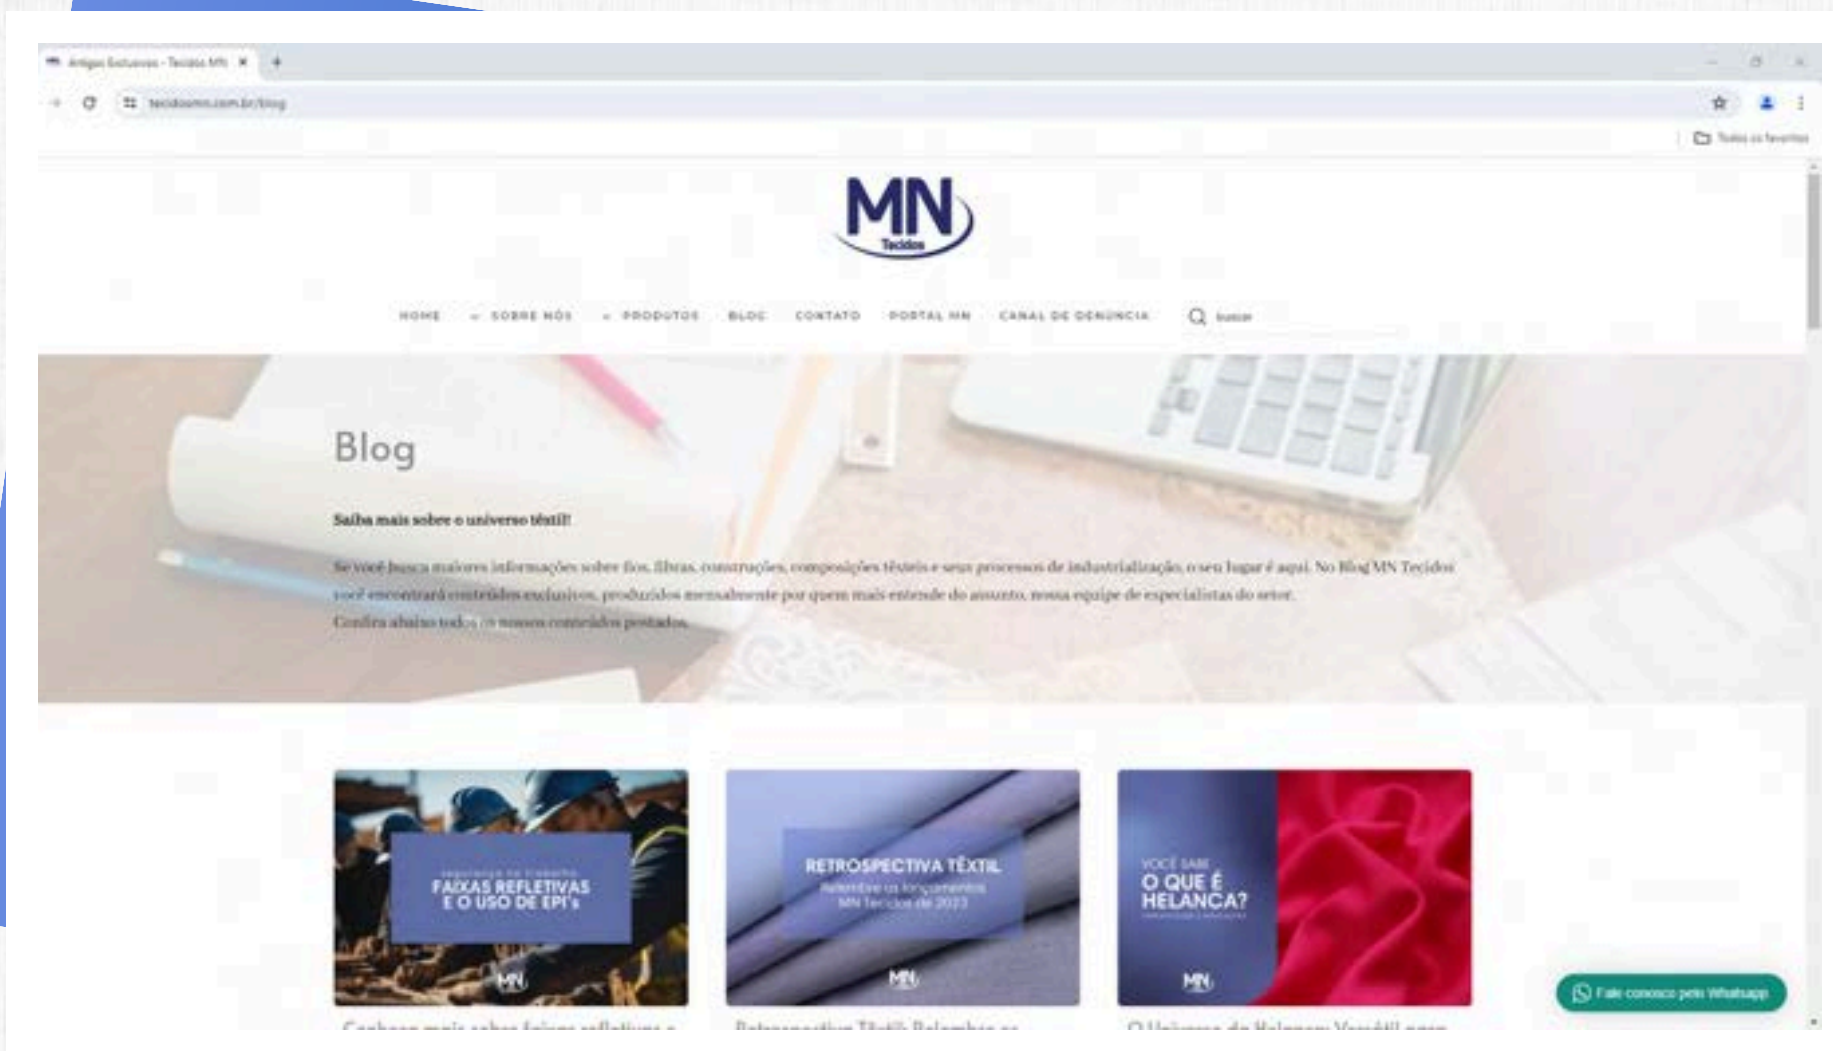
Artigos Exclusivos - Tecidos MN ×

tecidosmn.com.br/blog

Todos os favoritos

MN Tecidos

HOME SOBRE NÓS PRODUTOS BLOG CONTATO PORTAL MN CANAL DE DENÚNCIA Buscar

Blog

Saiba mais sobre o universo têxtil!

Se você busca maiores informações sobre fios, fibras, construções, composições têxteis e seus processos de industrialização, o seu lugar é aqui. No Blog MN Tecidos você encontrará conteúdos exclusivos, produzidos mensalmente por quem mais entende do assunto, nossa equipe de especialistas do setor.

Confira abaixo todos os nossos conteúdos postados.

Segurança do trabalho
FAIXAS REFLETIVAS E O USO DE EPI's
MN

RETROSPECTIVA TÊXTIL
Relembre os lançamentos MN Tecidos de 2023
MN

VOCÊ SABE O QUE É HELANCA?
MN

Fale conosco pelo Whatsapp

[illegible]